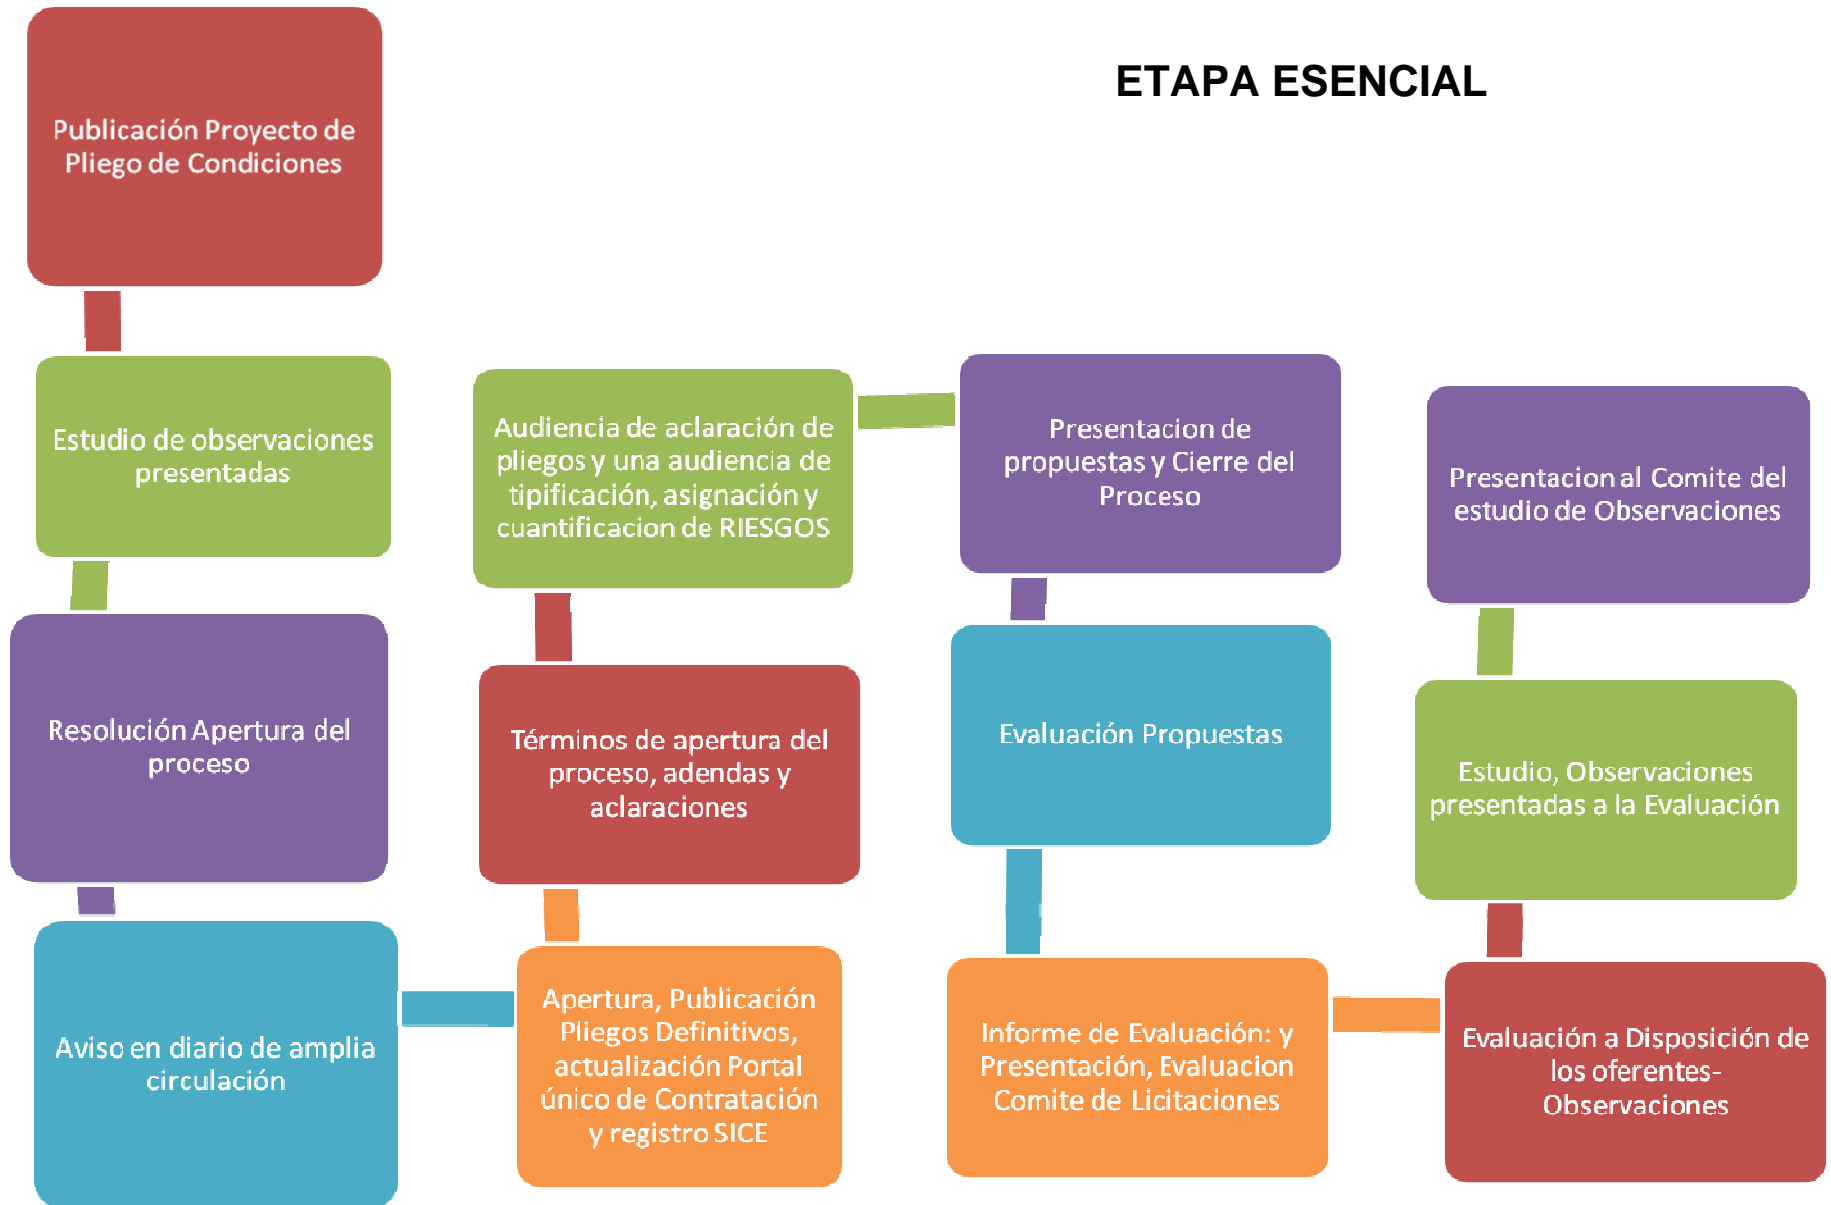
ETAPA ESENCIAL

Publicación Proyecto de Pliego de Condiciones

Estudio de observaciones presentadas

Resolución Apertura del proceso

Aviso en diario de amplia circulación

Apertura, Publicación Pliegos Definitivos, actualización Portal único de Contratación y registro SICE

Términos de apertura del proceso, adendas y aclaraciones

Audiencia de aclaración de pliegos y una audiencia de tipificación, asignación y cuantificacion de RIESGOS

Presentacion de propuestas y Cierre del Proceso

Evaluación Propuestas

Informe de Evaluación: y Presentación, Evaluacion Comite de Licitaciones

Evaluación a Disposición de los oferentes- Observaciones

Estudio, Observaciones presentadas a la Evaluación

Presentacion al Comite del estudio de Observaciones